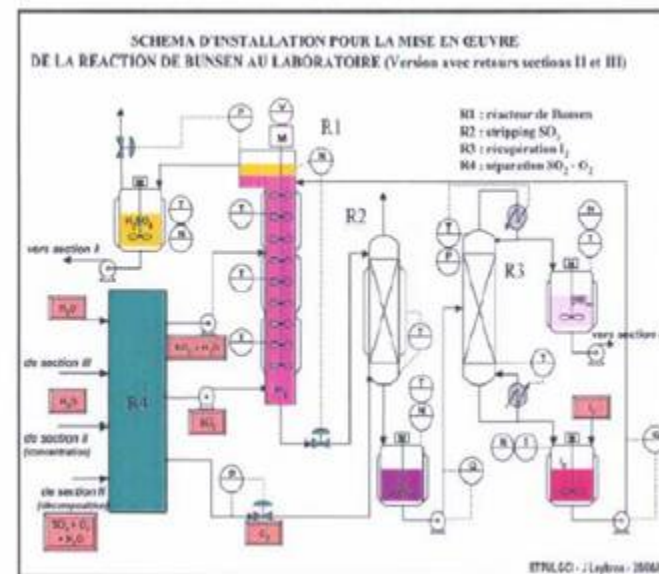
SCHEMA D'INSTALLATION POUR LA MISE EN ŒUVRE
DE LA REACTION DE BUNSEN AU LABORATOIRE (Version avec retours sections II et III)

R1 : réacteur de Bunsen
R2 : stripping $SO_2$
R3 : récupération $I_2$
R4 : séparation $SO_2$ - $O_2$

R1

R2

R3

R4

P

V

M

M

T

N

T

T

T

T

P

T

N

T

T

T

N

T

R

T

M

M

M

$H_2SO_4$

vers section I

$H_2O$

de section III

$H_2O$

de section II (concentration)

de section III (décomposition)

$SO_2 + O_2 + H_2O$

$SO_2 + H_2O$

$SO_2$

$O_2$

$I_2$

$HI_x$

vers section

D

STRULGO - J.Leybros - 2006